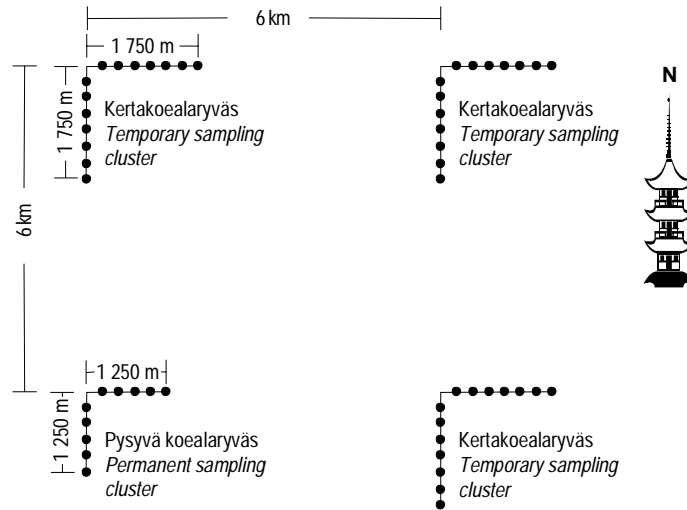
6 km

1 750 m

1 750 m

Kertakoealaryväs
*Temporary sampling cluster*

Kertakoealaryväs
*Temporary sampling cluster*

N

6 km

1 250 m

1 250 m

Pysyvä koealaryväs
*Permanent sampling cluster*

Kertakoealaryväs
*Temporary sampling cluster*